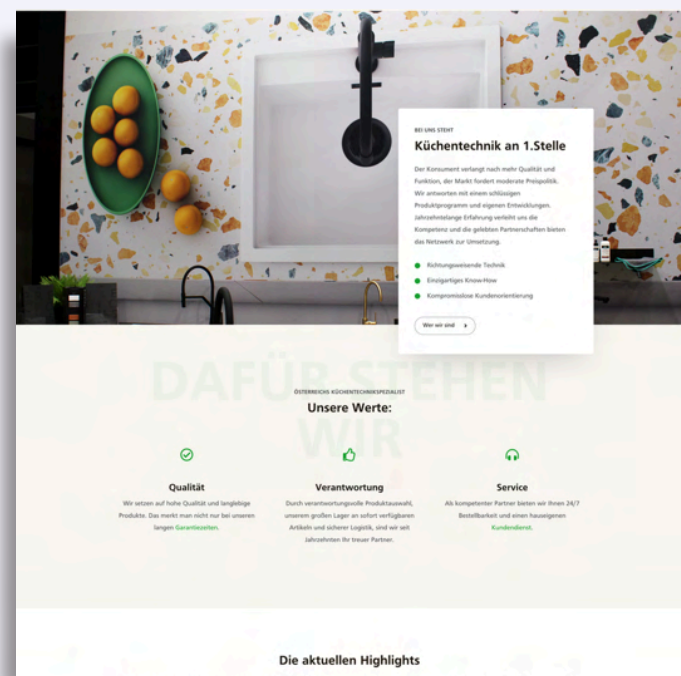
BEI UNS STEHT

Küchentechnik an 1.Stelle

Der Konsument verlangt nach mehr Qualität und Funktion, der Markt fordert moderate Preispolitik. Wir antworten mit einem schlüssigen Produktprogramm und eigenen Entwicklungen. Jahrzehntelange Erfahrung verleiht uns die Kompetenz und die gelebten Partnerschaften bieten das Netzwerk zur Umsetzung.

Richtungsweisende Technik
Einzigartiges Know-How
Kompromisslose Kundenorientierung

Wer wir sind

DAFÜR STEHEN WIR

ÖSTERREICHS KÜCHENTECHNIKSPEZIALIST

Unsere Werte:

Qualität

Wir setzen auf hohe Qualität und langlebige Produkte. Das merkt man nicht nur bei unseren langen Garantiezeiten.

Verantwortung

Durch verantwortungsvolle Produktauswahl, unserem großen Lager an sofort verfügbaren Artikeln und sicherer Logistik, sind wir seit Jahrzehnten Ihr treuer Partner.

Service

Als kompetenter Partner bieten wir Ihnen 24/7 Bestellbarkeit und einen hauseigenen Kundendienst.

Die aktuellen Highlights